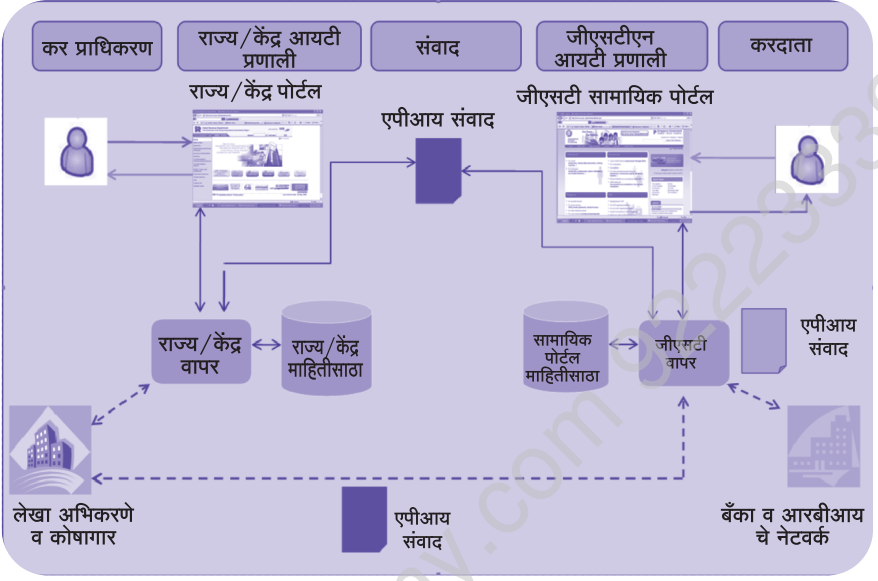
कर प्राधिकरण

राज्य/केंद्र आयटी प्रणाली

संवाद

जीएसटीएन आयटी प्रणाली

करदाता

राज्य/केंद्र पोर्टल

एपीआय संवाद

जीएसटी सामायिक पोर्टल

राज्य/केंद्र वापर

राज्य/केंद्र माहितीसाठा

सामायिक पोर्टल माहितीसाठा

जीएसटी वापर

एपीआय संवाद

लेखा अभिकरणे व कोषागार

एपीआय संवाद

बँका व आरबीआय चे नेटवर्क